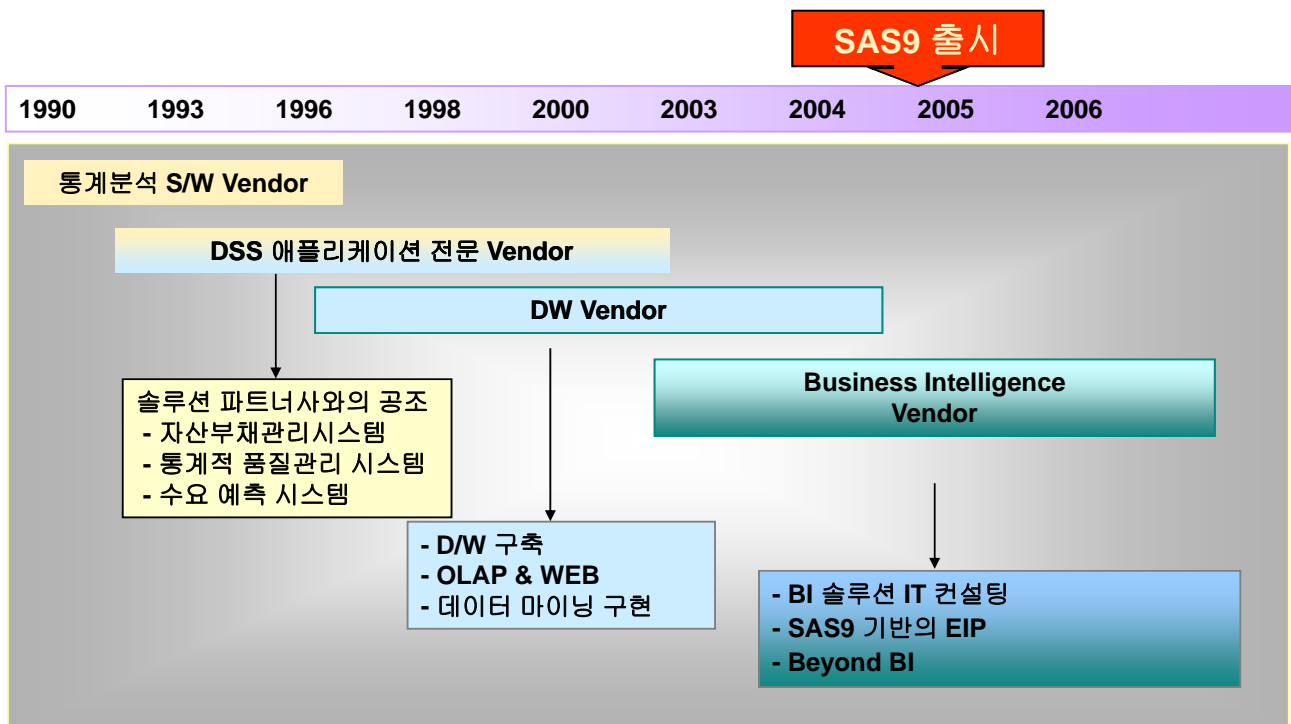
SAS9 출시

1990 1993 1996 1998 2000 2003 2004 2005 2006

통계분석 S/W Vendor

DSS 애플리케이션 전문 Vendor

DW Vendor

Business Intelligence Vendor

솔루션 파트너사와의 공조
- 자산부채관리시스템
- 통계적 품질관리 시스템
- 수요 예측 시스템

- D/W 구축
- OLAP & WEB
- 데이터 마이닝 구현

- BI 솔루션 IT 컨설팅
- SAS9 기반의 EIP
- Beyond BI